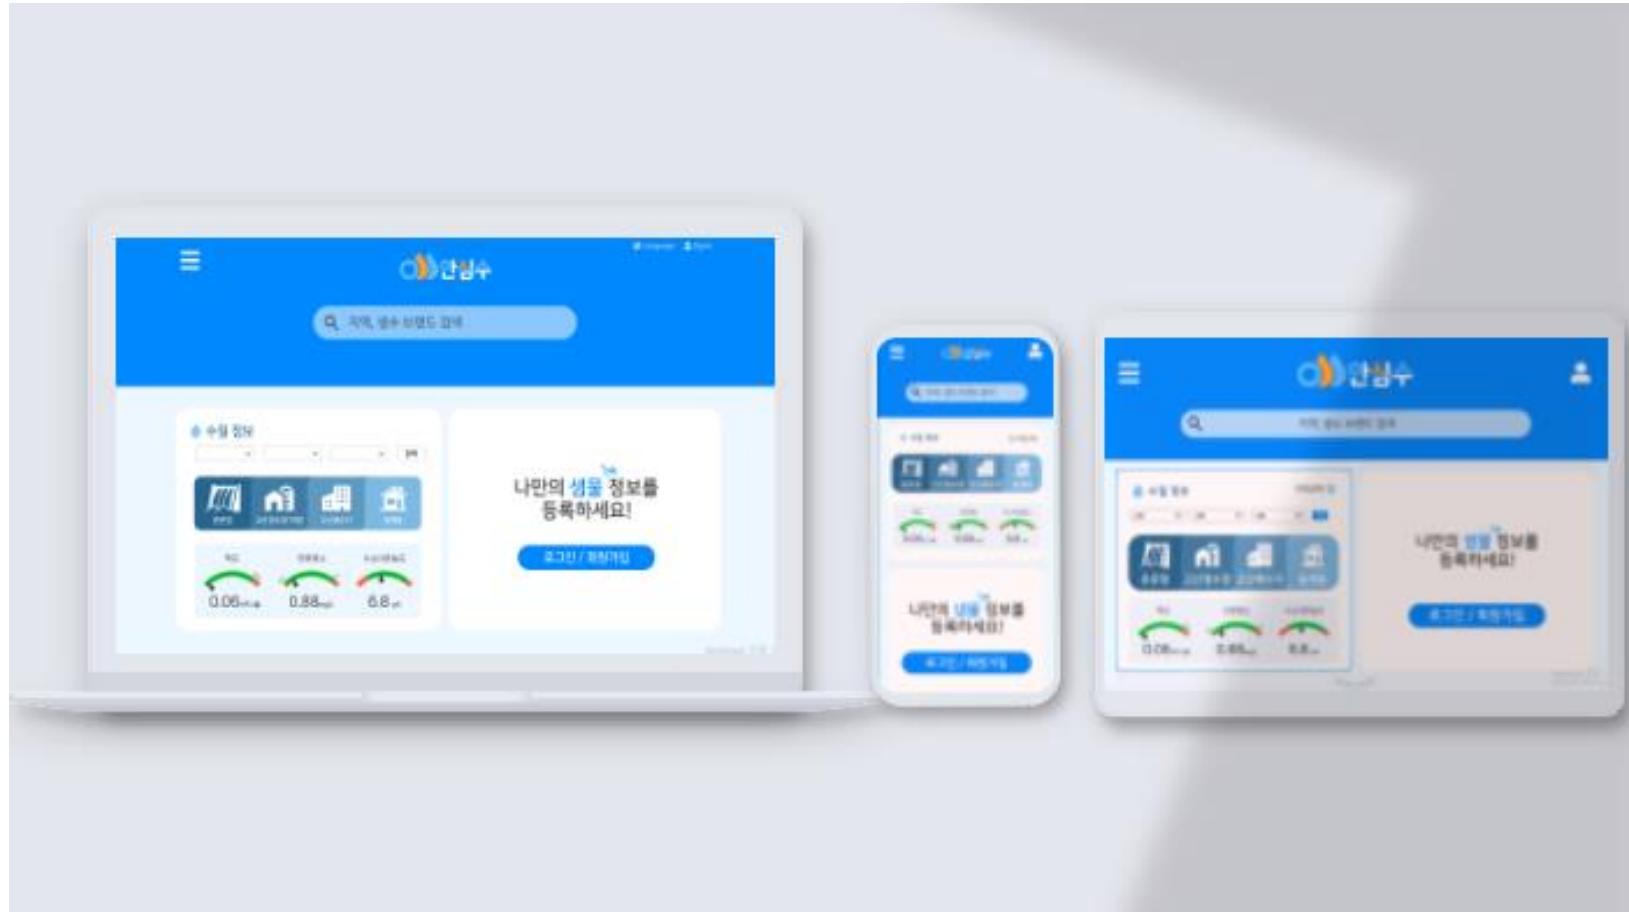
안심수

지역, 생수 브랜드 검색

수질 정보

나만의 생물 정보를 등록하세요!

로그인 / 회원가입

0.06

0.88

6.8

안심수

나만의 생물 정보를 등록하세요!

로그인 / 회원가입

안심수

나만의 생물 정보를 등록하세요!

로그인 / 회원가입

0.06

0.88

6.8